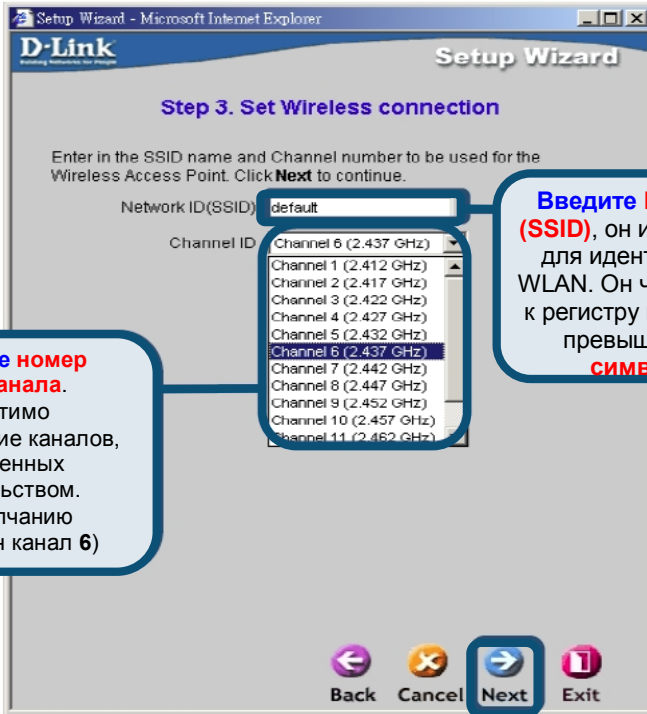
Setup Wizard - Microsoft Internet Explorer

D-Link
Building Networks for People

Setup Wizard

Step 3. Set Wireless connection

Enter in the SSID name and Channel number to be used for the Wireless Access Point. Click **Next** to continue.

Network ID(SSID) default

Channel ID Channel 6 (2.437 GHz)

Channel 1 (2.412 GHz)
Channel 2 (2.417 GHz)
Channel 3 (2.422 GHz)
Channel 4 (2.427 GHz)
Channel 5 (2.432 GHz)
Channel 6 (2.437 GHz)
Channel 7 (2.442 GHz)
Channel 8 (2.447 GHz)
Channel 9 (2.452 GHz)
Channel 10 (2.457 GHz)
Channel 11 (2.462 GHz)

Введите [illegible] (SSID), он и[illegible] для идент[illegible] WLAN. Он ч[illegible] к регистру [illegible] превыш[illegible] симв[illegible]

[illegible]е номер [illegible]анала. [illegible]тимо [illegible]ие каналов, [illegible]енных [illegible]ьством. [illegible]лчанию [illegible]н канал **6**)

Back Cancel Next Exit